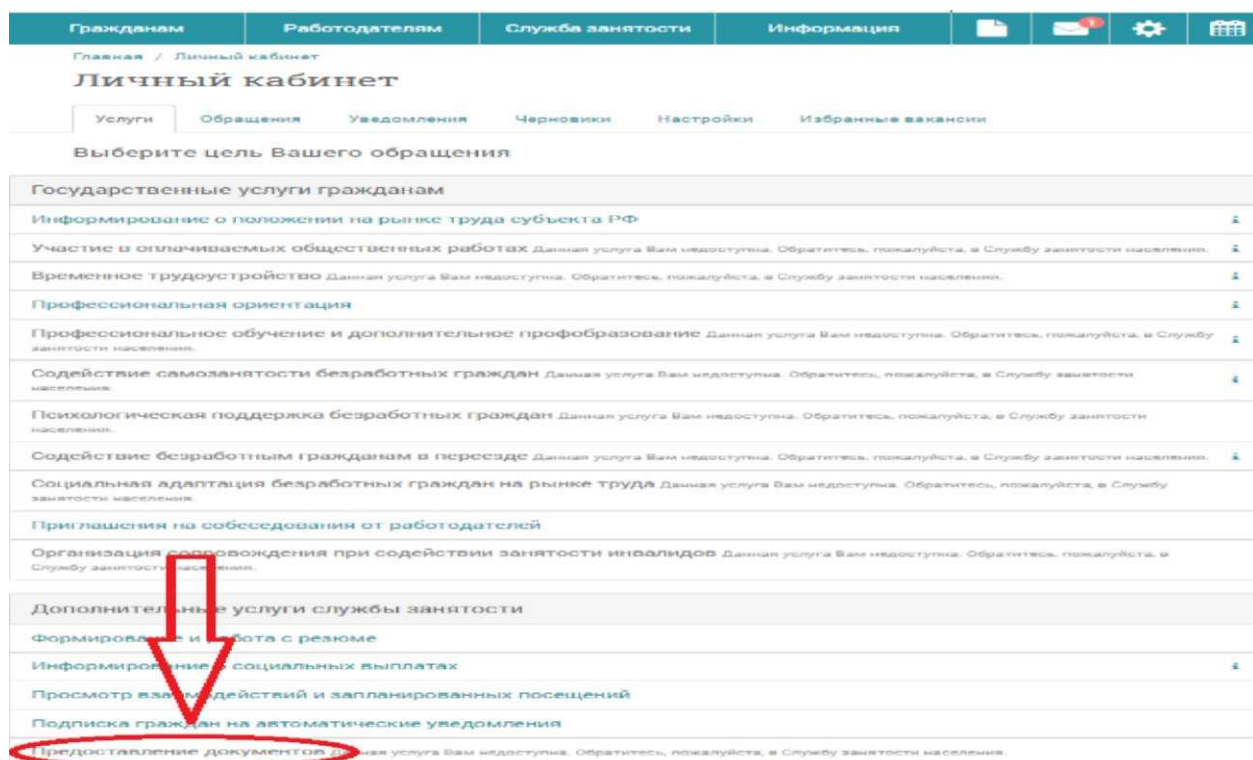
Гражданам | Работодателям | Служба занятости | Информация

Главная / Личный кабинет

Личный кабинет

Услуги | Обращения | Уведомления | Черновики | Настройки | Избранные вакансии

Выберите цель Вашего обращения

Государственные услуги гражданам

Информирование о положении на рынке труда субъекта РФ

Участие в оплачиваемых общественных работах Данная услуга Вам недоступна. Обратитесь, пожалуйста, в Службу занятости населения.

Временное трудоустройство Данная услуга Вам недоступна. Обратитесь, пожалуйста, в Службу занятости населения.

Профессиональная ориентация

Профессиональное обучение и дополнительное профобразование Данная услуга Вам недоступна. Обратитесь, пожалуйста, в Службу занятости населения.

Содействие самозанятости безработных граждан Данная услуга Вам недоступна. Обратитесь, пожалуйста, в Службу занятости населения.

Психологическая поддержка безработных граждан Данная услуга Вам недоступна. Обратитесь, пожалуйста, в Службу занятости населения.

Содействие безработным гражданам в переезде Данная услуга Вам недоступна. Обратитесь, пожалуйста, в Службу занятости населения.

Социальная адаптация безработных граждан на рынке труда Данная услуга Вам недоступна. Обратитесь, пожалуйста, в Службу занятости населения.

Приглашения на собеседования от работодателей

Организация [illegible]провождения при содействии занятости инвалидов Данная услуга Вам недоступна. Обратитесь, пожалуйста, в Службу занятости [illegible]ения.

Дополнитель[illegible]е услуги службы занятости

Формирова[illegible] и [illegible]бота с резюме

Информиро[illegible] социальных выплатах

Просмотр вза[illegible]действий и запланированных посещений

Подписка граж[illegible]ан на автоматические уведомления

Предоставление документов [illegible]нная услуга Вам недоступна. Обратитесь, пожалуйста, в Службу занятости населения.